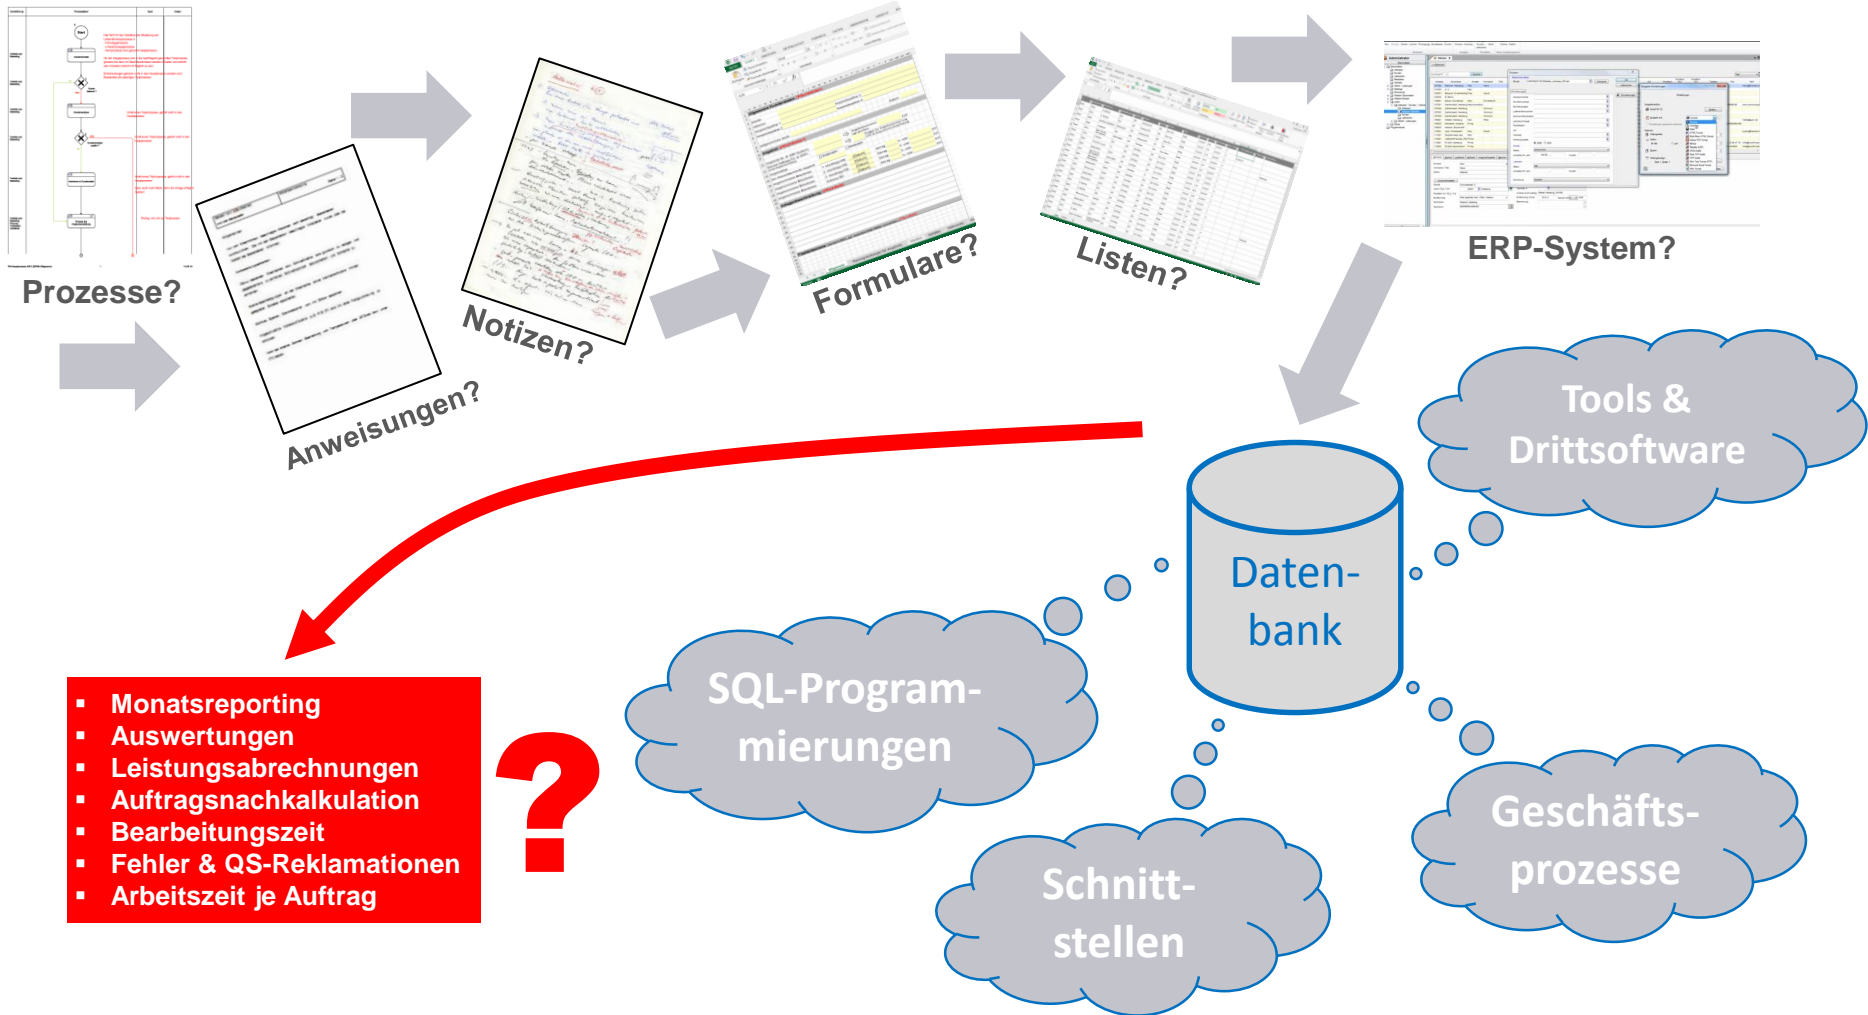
Prozesse?

Anweisungen?

Notizen?

Formulare?

Listen?

ERP-System?

Tools & Drittsoftware

Daten-bank

SQL-Program-mierungen

Schnitt-stellen

Geschäfts-prozesse

- Monatsreporting
- Auswertungen
- Leistungsabrechnungen
- Auftragsnachkalkulation
- Bearbeitungszeit
- Fehler & QS-Reklamationen
- Arbeitszeit je Auftrag

?